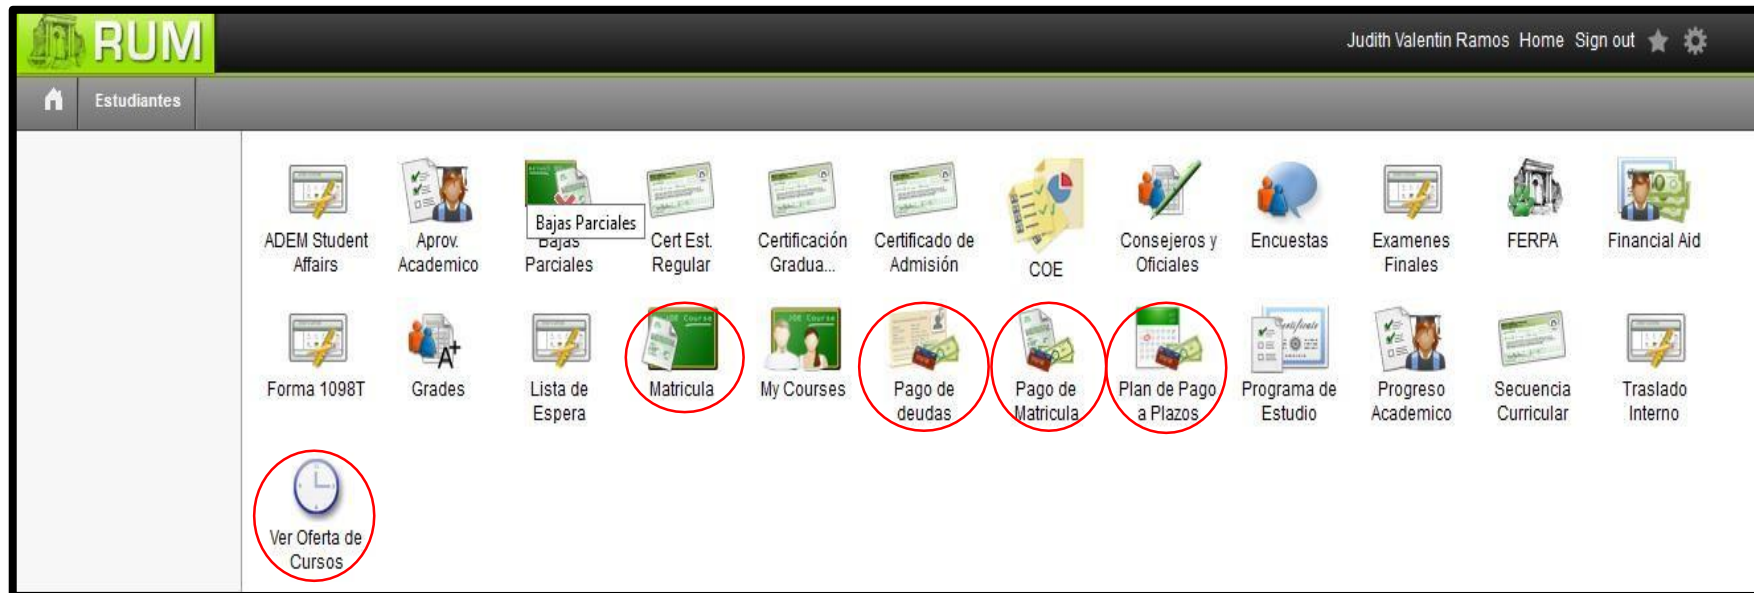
RUM

Judith Valentin Ramos Home Sign out

Estudiantes

ADEM Student Affairs

Aprov. Academico

Bajas Parciales

Bajas Parciales

Cert Est. Regular

Certificación Gradua...

Certificado de Admisión

COE

Consejeros y Oficiales

Encuestas

Examenes Finales

FERPA

Financial Aid

Forma 1098T

Grades

Lista de Espera

Matricula

My Courses

Pago de deudas

Pago de Matricula

Plan de Pago a Plazos

Programa de Estudio

Progreso Academico

Secuencia Curricular

Traslado Interno

Ver Oferta de Cursos